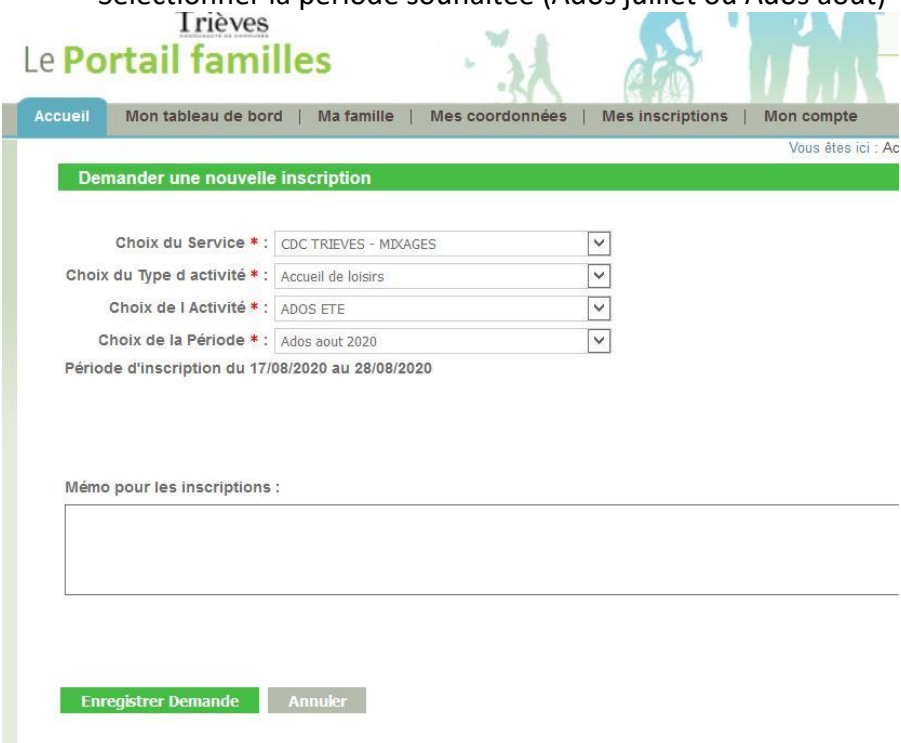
Sélectionner la période souhaitée (Ados juillet ou Ados aout)

Trièves

Le Portail familles

Accueil | Mon tableau de bord | Ma famille | Mes coordonnées | Mes inscriptions | Mon compte

Vous êtes ici : Ac

Demander une nouvelle inscription

Choix du Service * : CDC TRIEVES - MIXAGES

Choix du Type d activité * : Accueil de loisirs

Choix de l Activité * : ADOS ETE

Choix de la Période * : Ados aout 2020

Période d'inscription du 17/08/2020 au 28/08/2020

Mémo pour les inscriptions :

Enregistrer Demande | Annuler